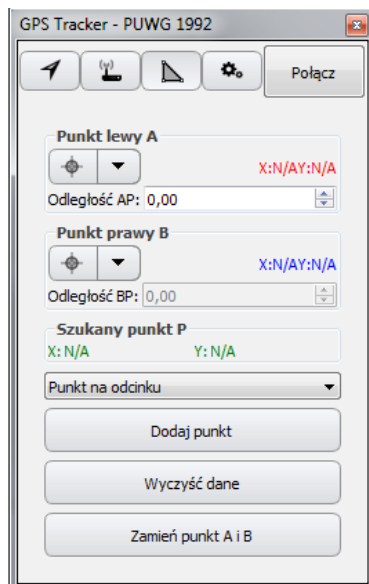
GPS Tracker - PUWG 1992

Połącz

Punkt lewy A

X:N/AY:N/A

Odległość AP: 0,00

Punkt prawy B

X:N/AY:N/A

Odległość BP: 0,00

Szukany punkt P

X: N/A

Y: N/A

Punkt na odcinku

Dodaj punkt

Wyczyść dane

Zamień punkt A i B